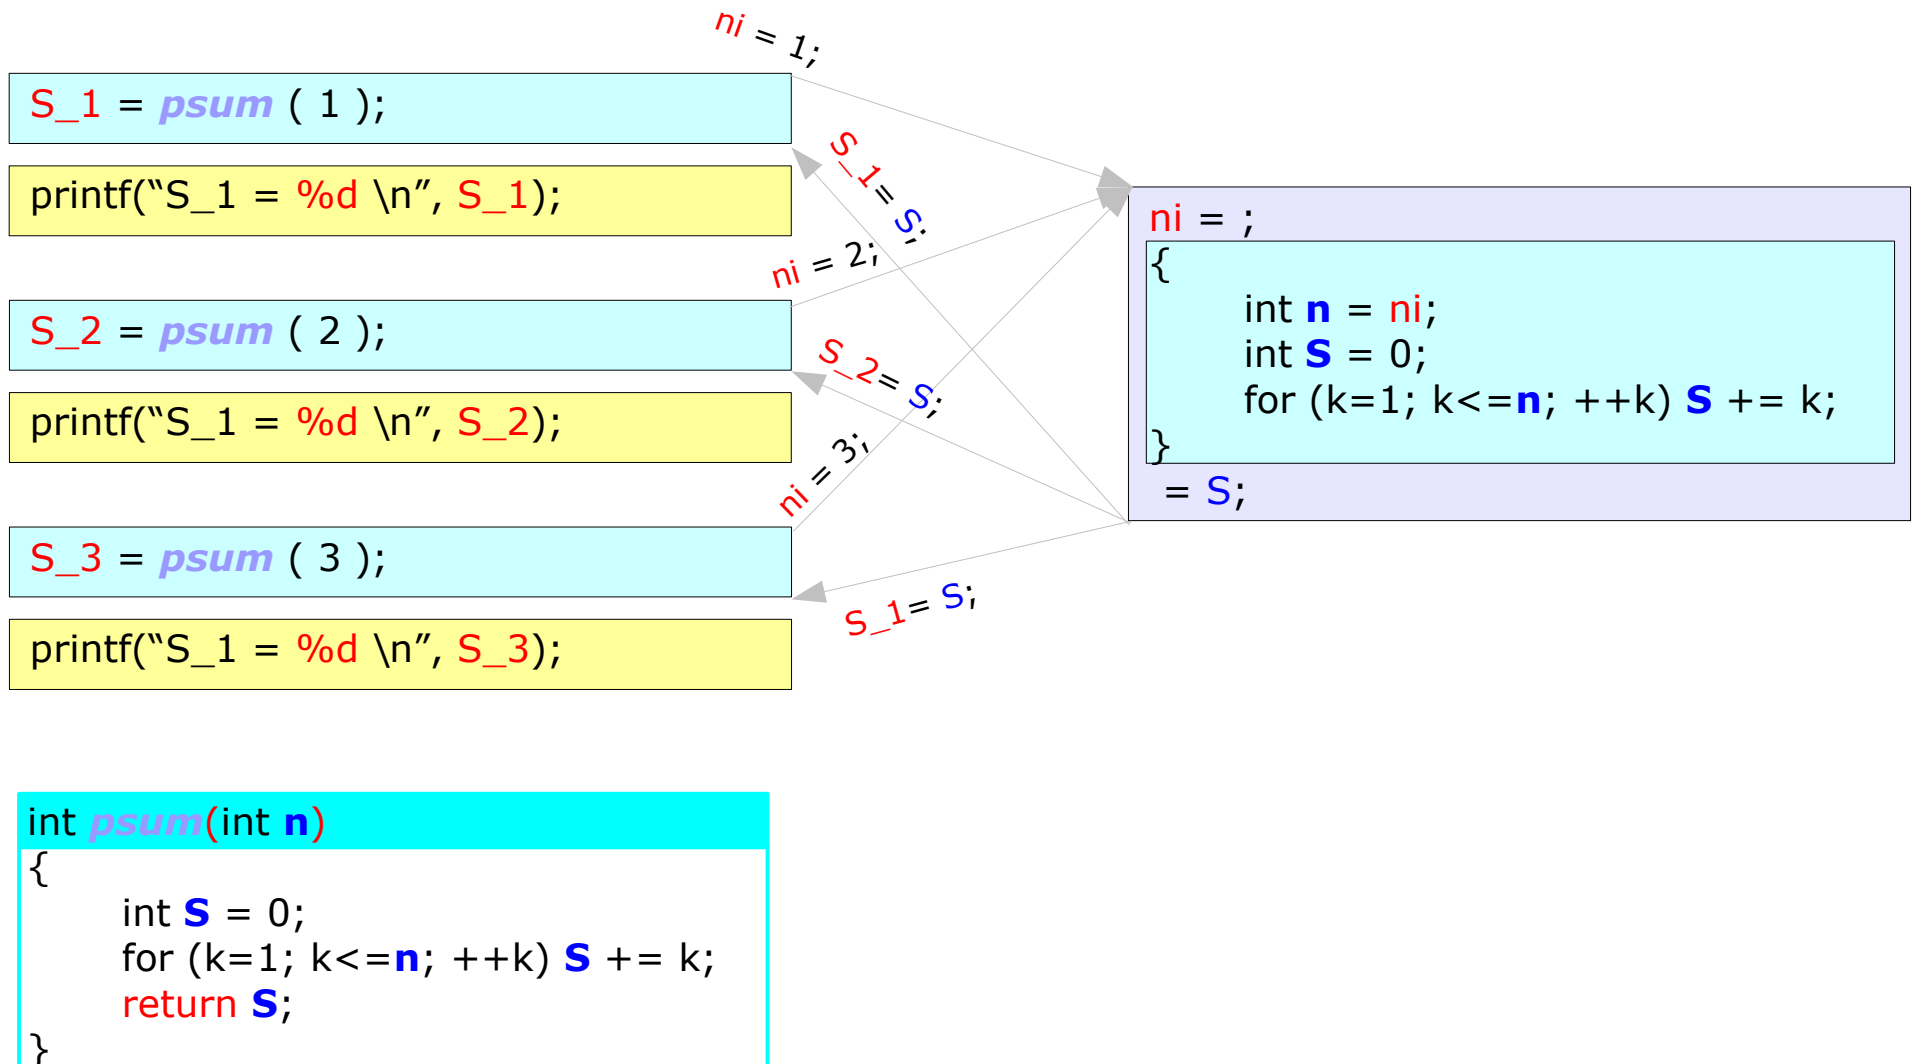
ni = 1;

S_1 = psum ( 1 );

printf(“S_1 = %d \n”, S_1);

S_1= S;

ni = 2;

S_2 = psum ( 2 );

printf(“S_1 = %d \n”, S_2);

S_2= S;

ni = 3;

S_3 = psum ( 3 );

printf(“S_1 = %d \n”, S_3);

S_1= S;

ni = ;
{
int n = ni;
int S = 0;
for (k=1; k<=n; ++k) S += k;
}
= S;

int psum(int n)
{
int S = 0;
for (k=1; k<=n; ++k) S += k;
return S;
}